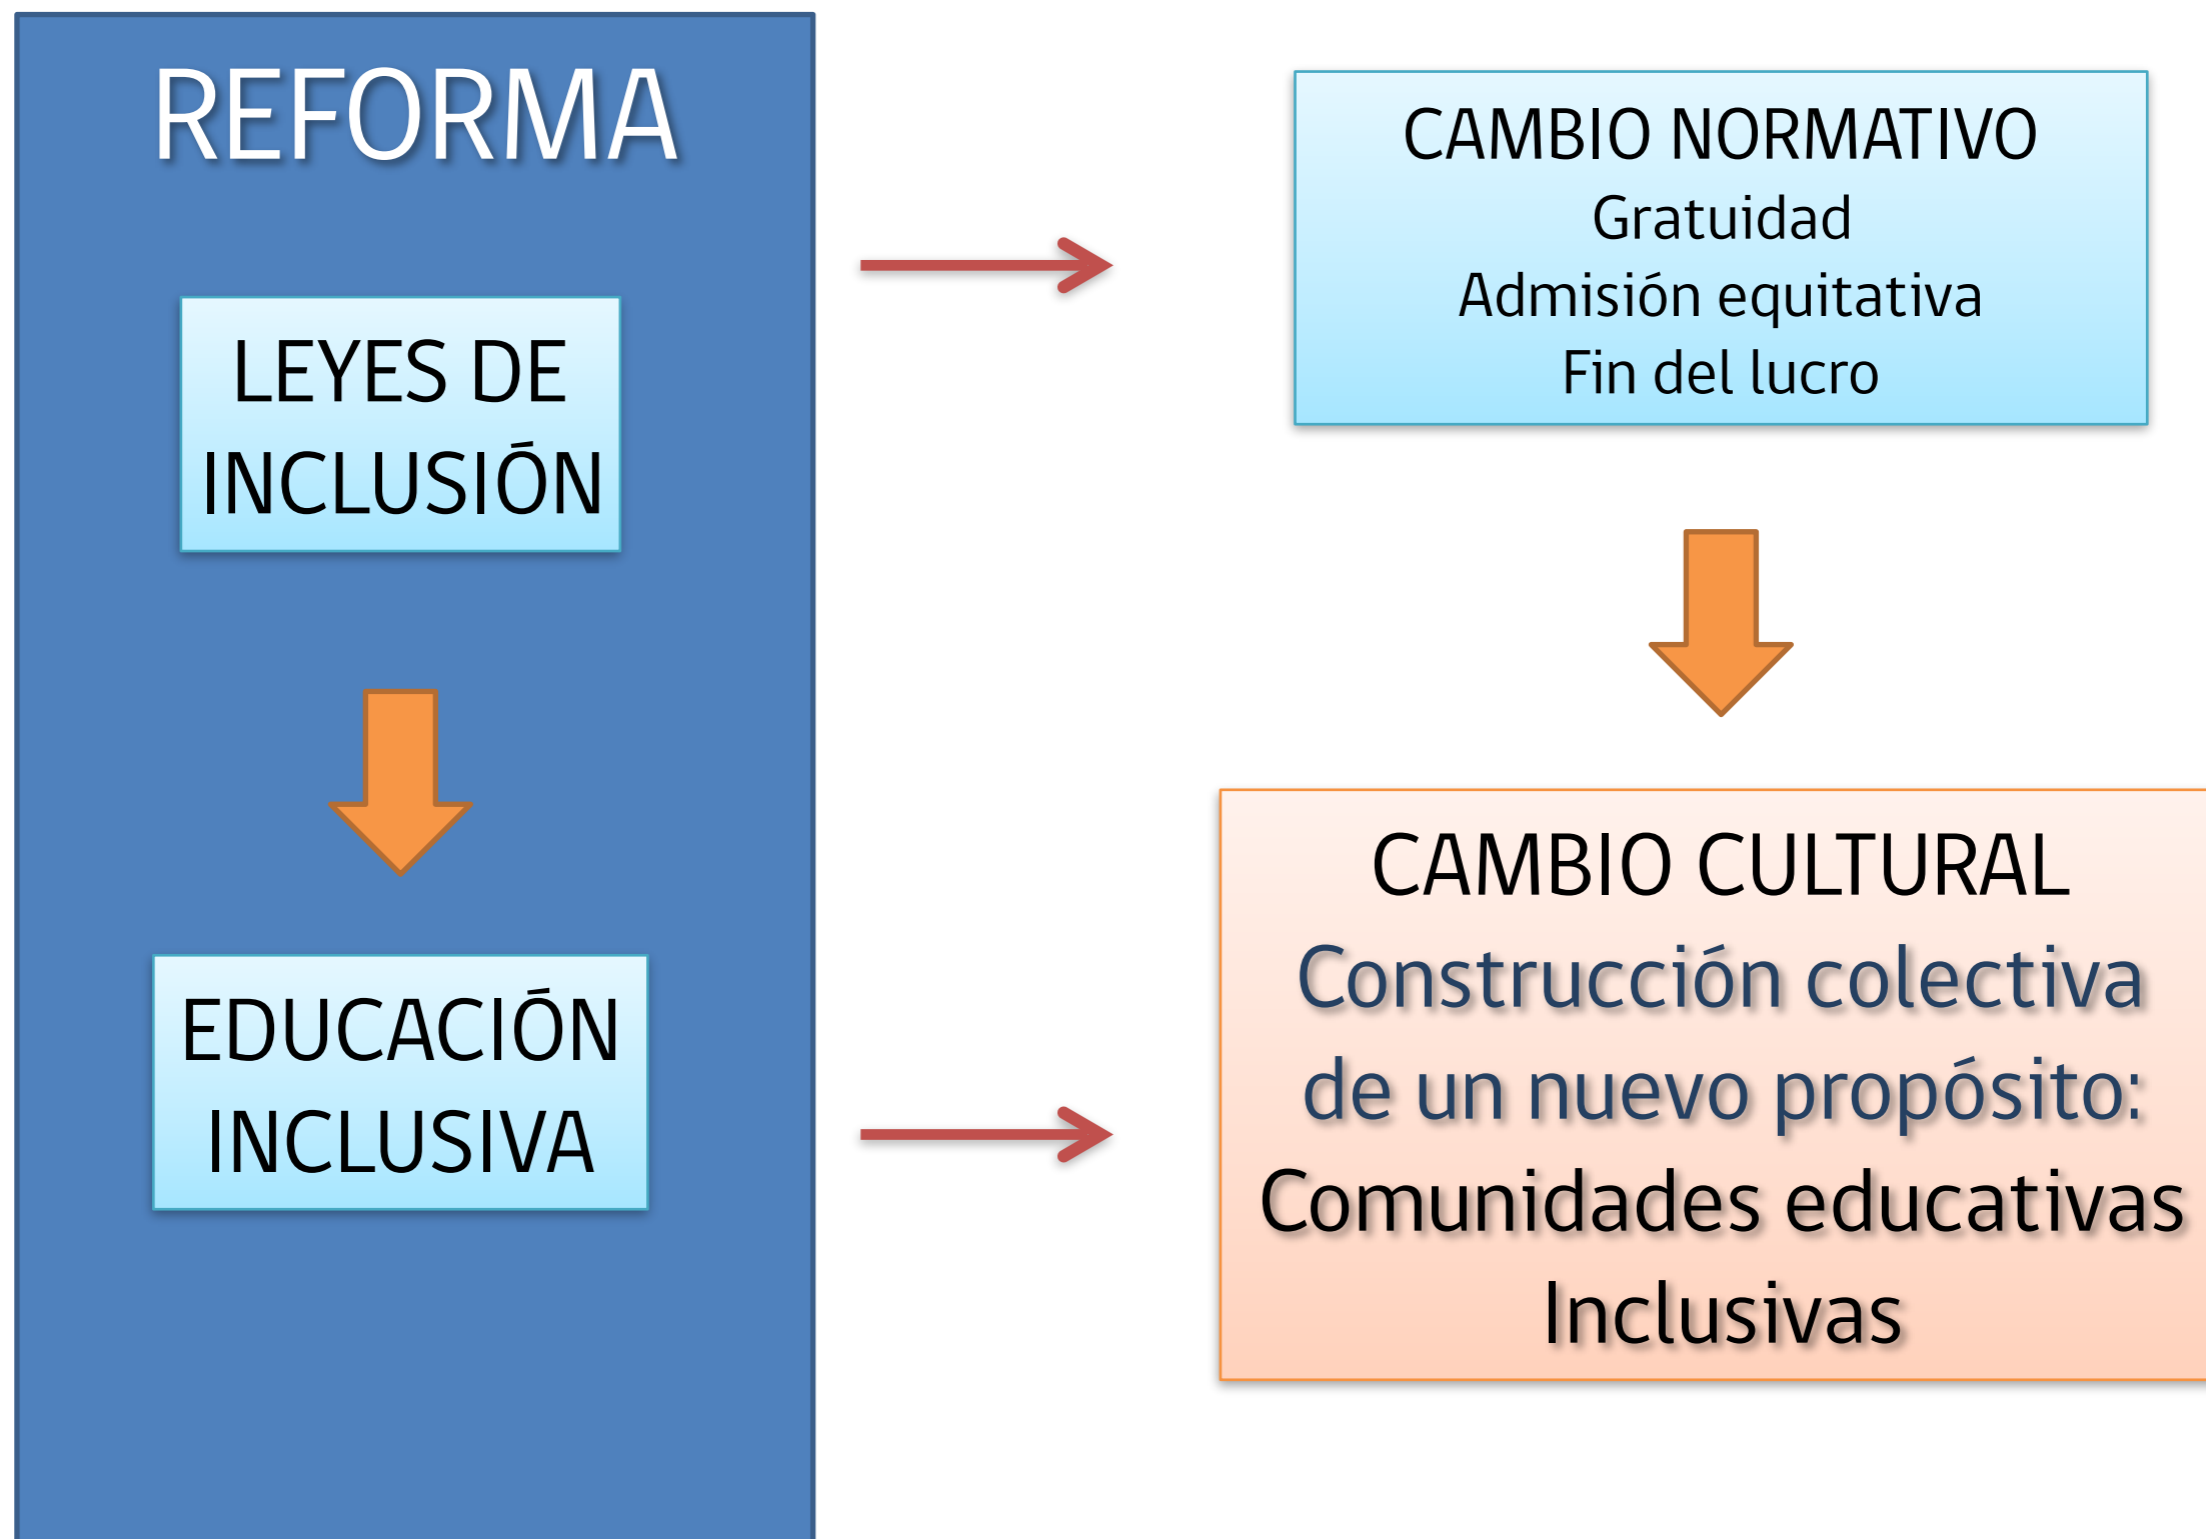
REFORMA

LEYES DE INCLUSIÓN

EDUCACIÓN INCLUSIVA

CAMBIO NORMATIVO
Gratuidad
Admisión equitativa
Fin del lucro

CAMBIO CULTURAL
Construcción colectiva de un nuevo propósito:
Comunidades educativas Inclusivas